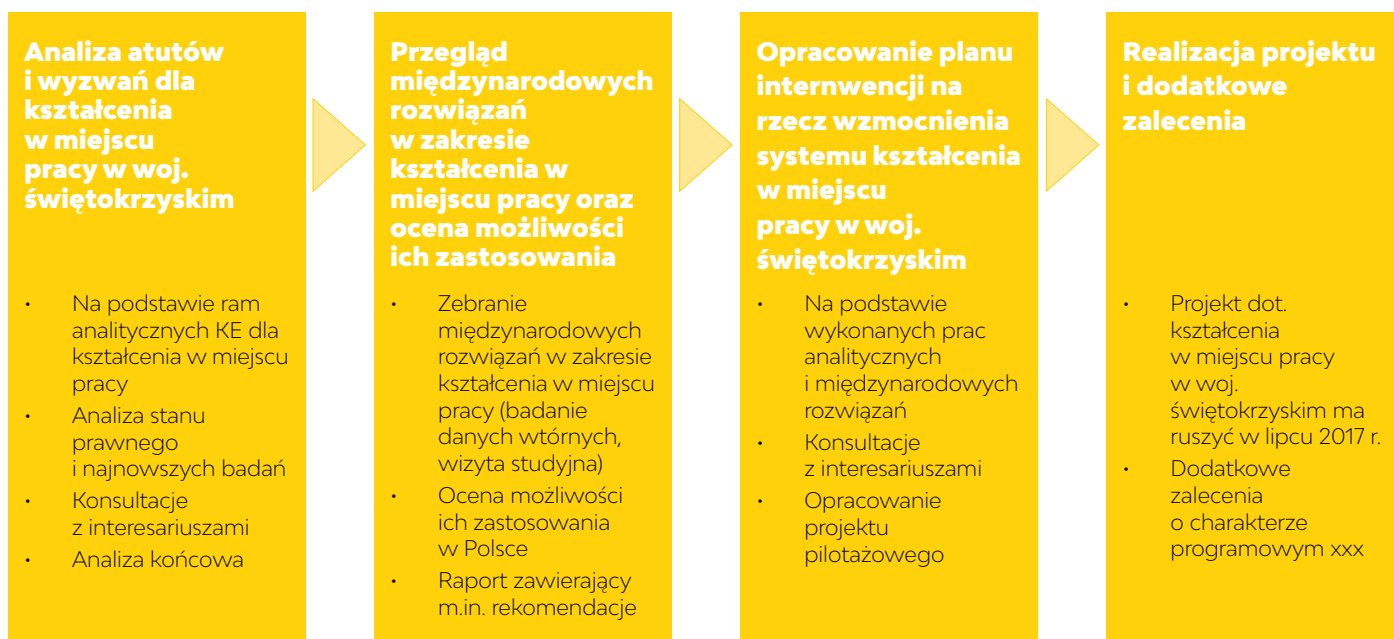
Analiza atutów i wyzwań dla kształcenia w miejscu pracy w woj. świętokrzyskim

- Na podstawie ram analitycznych KE dla kształcenia w miejscu pracy
- Analiza stanu prawnego i najnowszych badań
- Konsultacje z interesariuszami
- Analiza końcowa

Przegląd międzynarodowych rozwiązań w zakresie kształcenia w miejscu pracy oraz ocena możliwości ich zastosowania

- Zebranie międzynarodowych rozwiązań w zakresie kształcenia w miejscu pracy (badanie danych wtórnych, wizyta studyjna)
- Ocena możliwości ich zastosowania w Polsce
- Raport zawierający m.in. rekomendacje

Opracowanie planu internwencji na rzecz wzmocnienia systemu kształcenia w miejscu pracy w woj. świętokrzyskim

- Na podstawie wykonanych prac analitycznych i międzynarodowych rozwiązań
- Konsultacje z interesariuszami
- Opracowanie projektu pilotażowego

Realizacja projektu i dodatkowe zalecenia

- Projekt dot. kształcenia w miejscu pracy w woj. świętokrzyskim ma ruszyć w lipcu 2017 r.
- Dodatkowe zalecenia o charakterze programowym xxx